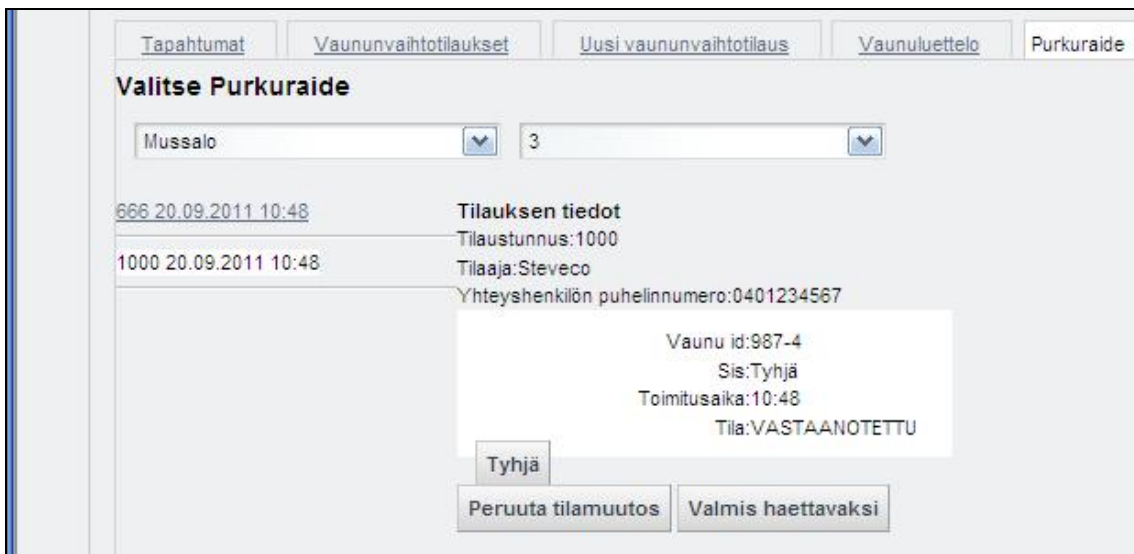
Tapahtumat | Vaununvaihtotilaukset | Uusi vaununvaihtotilaus | Vaunuluettelo | Purkuraide

Valitse Purkuraide

Mussalo
3

666 20.09.2011 10:48
1000 20.09.2011 10:48

Tilauksen tiedot
Tilaustunnus:1000
Tilaaja:Steveco
Yhteyshenkilön puhelinnumero:0401234567

Vaunu id:987-4
Sis:Tyhjä
Toimitusaika:10:48
Tila:VASTAANOTETTU

Tyhjä

Peruuta tilamuutos
Valmis haettavaksi